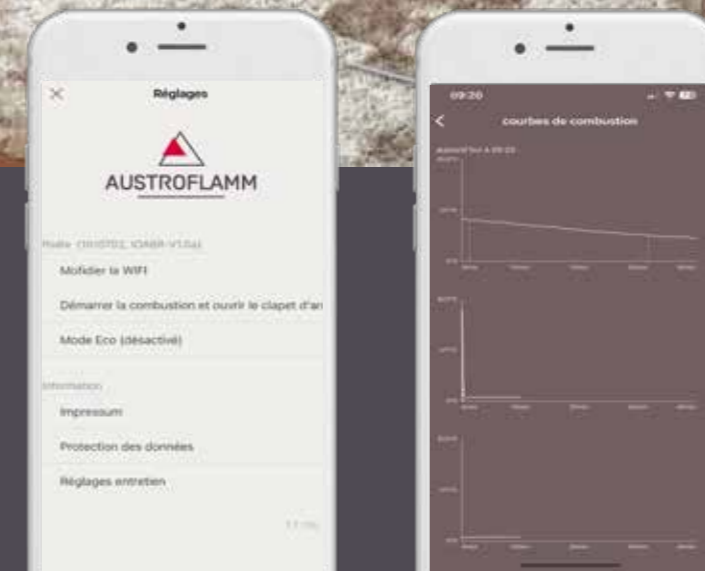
Réglages

AUSTROFLAMM

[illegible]

Modifier la WIFI

Démarrer la combustion et ouvrir le clapet d'air

Mode Eco (désactivé)

Information

Impressum

Protection des données

Réglages entretien

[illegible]

09:20

courbes de combustion

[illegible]